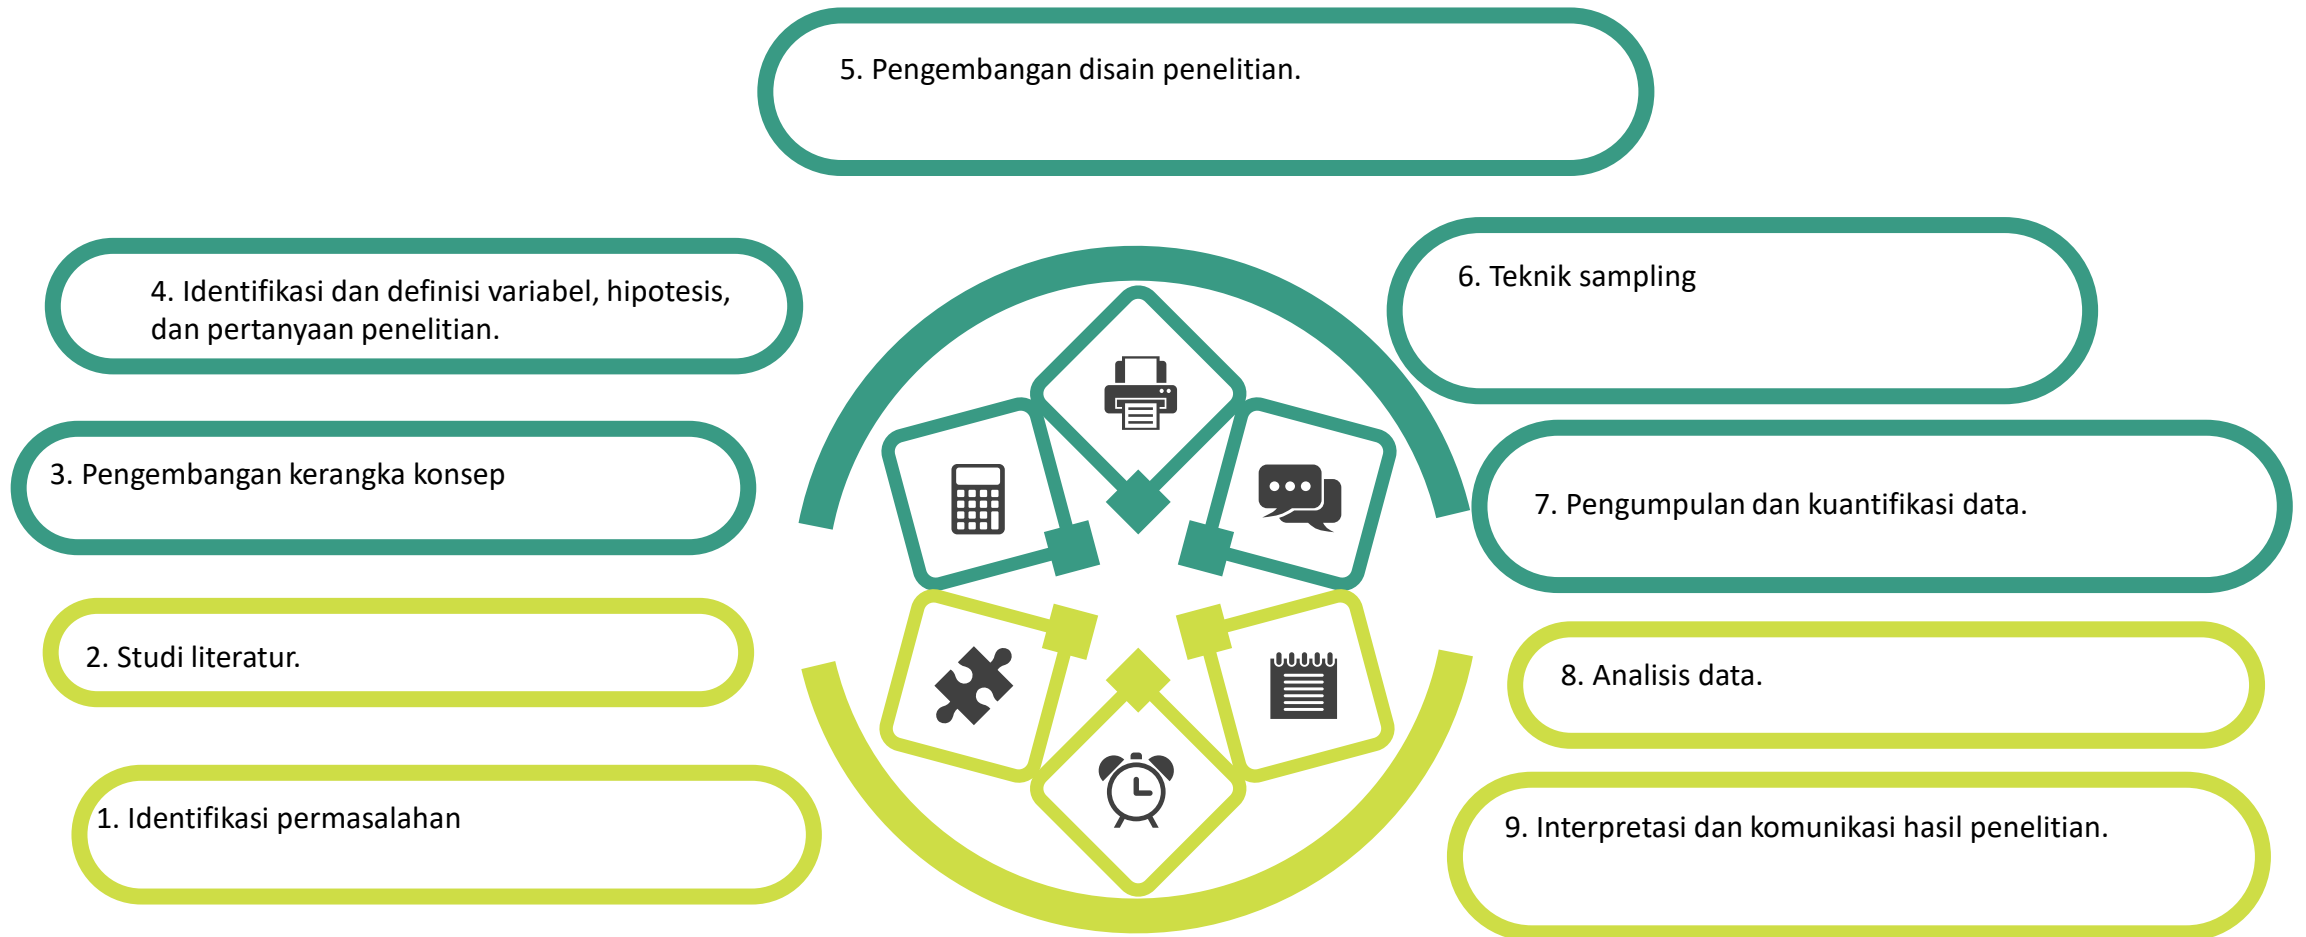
5. Pengembangan disain penelitian.

4. Identifikasi dan definisi variabel, hipotesis, dan pertanyaan penelitian.

6. Teknik sampling

3. Pengembangan kerangka konsep

7. Pengumpulan dan kuantifikasi data.

2. Studi literatur.

8. Analisis data.

1. Identifikasi permasalahan

9. Interpretasi dan komunikasi hasil penelitian.